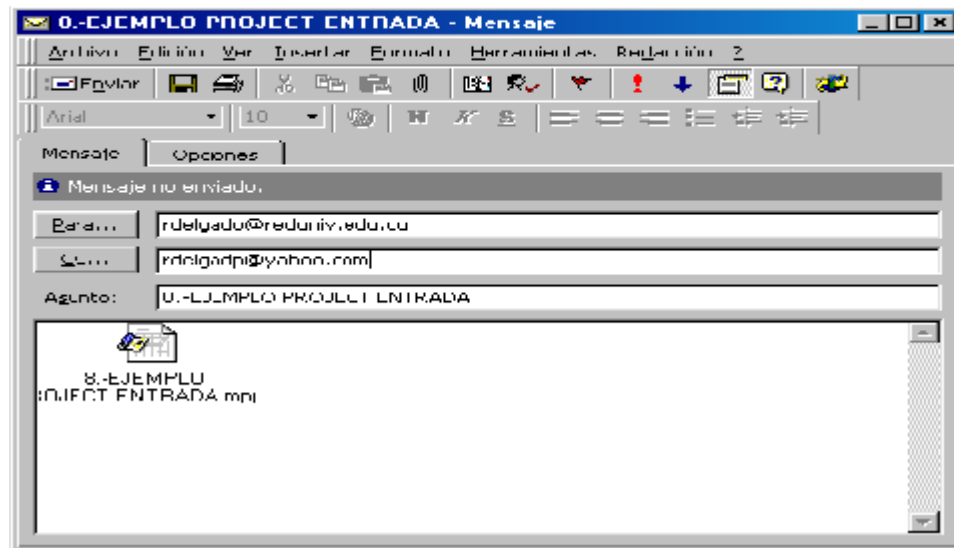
0.-EJEMPLO PROJECT ENTRADA - Mensaje

Archivo Edición Ver Insertar Formato Herramientas Redacción ?

Enviar

Arial 10

Mensaje Opciones

Mensaje no enviado.

Para... rdelgado@reduniv.edu.cu

CC... rdelgadp@yahoo.com

Asunto: 0.-EJEMPLO PROJECT ENTRADA

8.-EJEMPLO
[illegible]OJECT ENTRADA.mp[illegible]